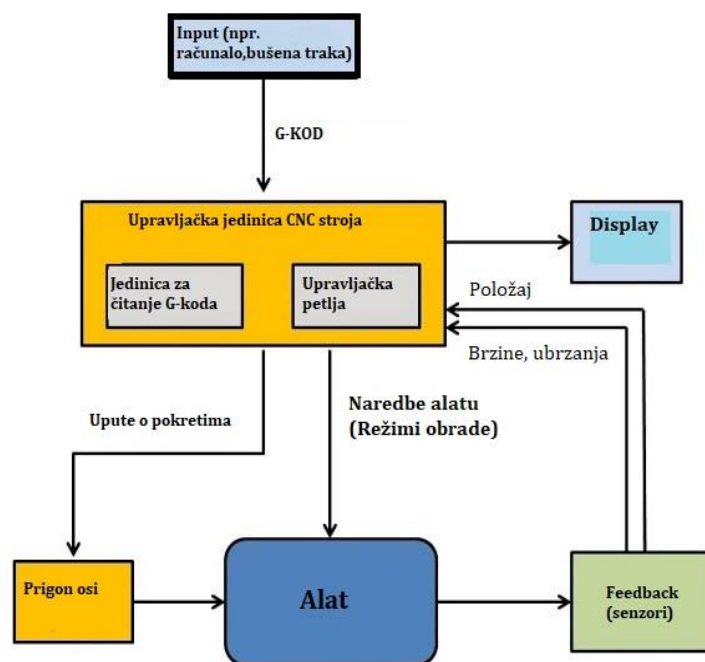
Input (npr. računalo,bušena traka)

G-KOD

Upravljačka jedinica CNC stroja

Jedinica za čitanje G-koda

Upravljačka petlja

Display

Položaj

Brzine, ubrzanja

Upute o pokretima

Naredbe alatu (Režimi obrade)

Prigon osi

Alat

Feedback (senzori)